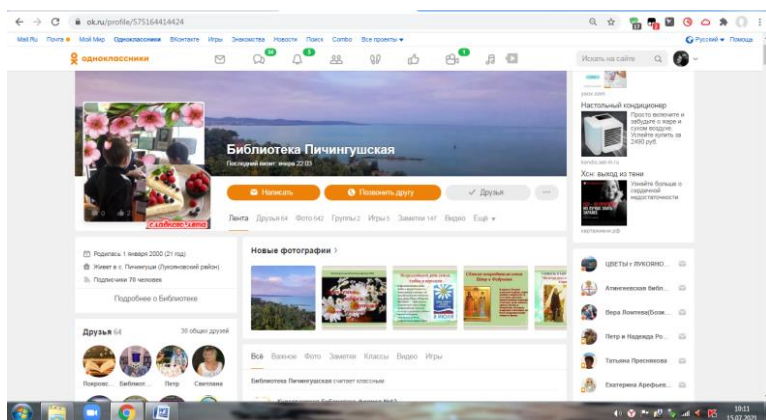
ok.ru/profile/575164414424

Mail.Ru Почта Мой Мир Одноклассники ВКонтакте Игры Знакомства Новости Поиск Combo Все проекты

Русский Помощь

одноклассники

Искать на сайте

Библиотека Пичингушская
Последний визит: вчера 22:03

Написать
Позвонить другу
Друзья

Лента Друзья 64 Фото 542 Группы 2 Игры 5 Заметки 147 Видео Ещё

Родилась 1 января 2000 (21 год)
Живет в с. Пичингуши (Лукояновский район)
Подписчики 70 человек

Подробнее о Библиотеке

Друзья 64 30 общих друзей

Покровс... Библиот... Петр Светлана

Новые фотографии

Все Важное Фото Заметки Классы Видео Игры

Библиотека Пичингушская считает классным

Настольный кондиционер
Просто включите и забудьте о жаре и сухом воздухе. Успейте купить за 2490 руб.

Хсн: выход из тени
Узнайте больше о сердечной недостаточности

ЦВЕТЫ г.ЛУКОЯНО...
Атмлгеевская библ...
Вера Ломтева(Кова...
Петр и Надежда Ро...
Татьяна Преснякова
Екатерина Арефьев...

10:11
15.07.2021